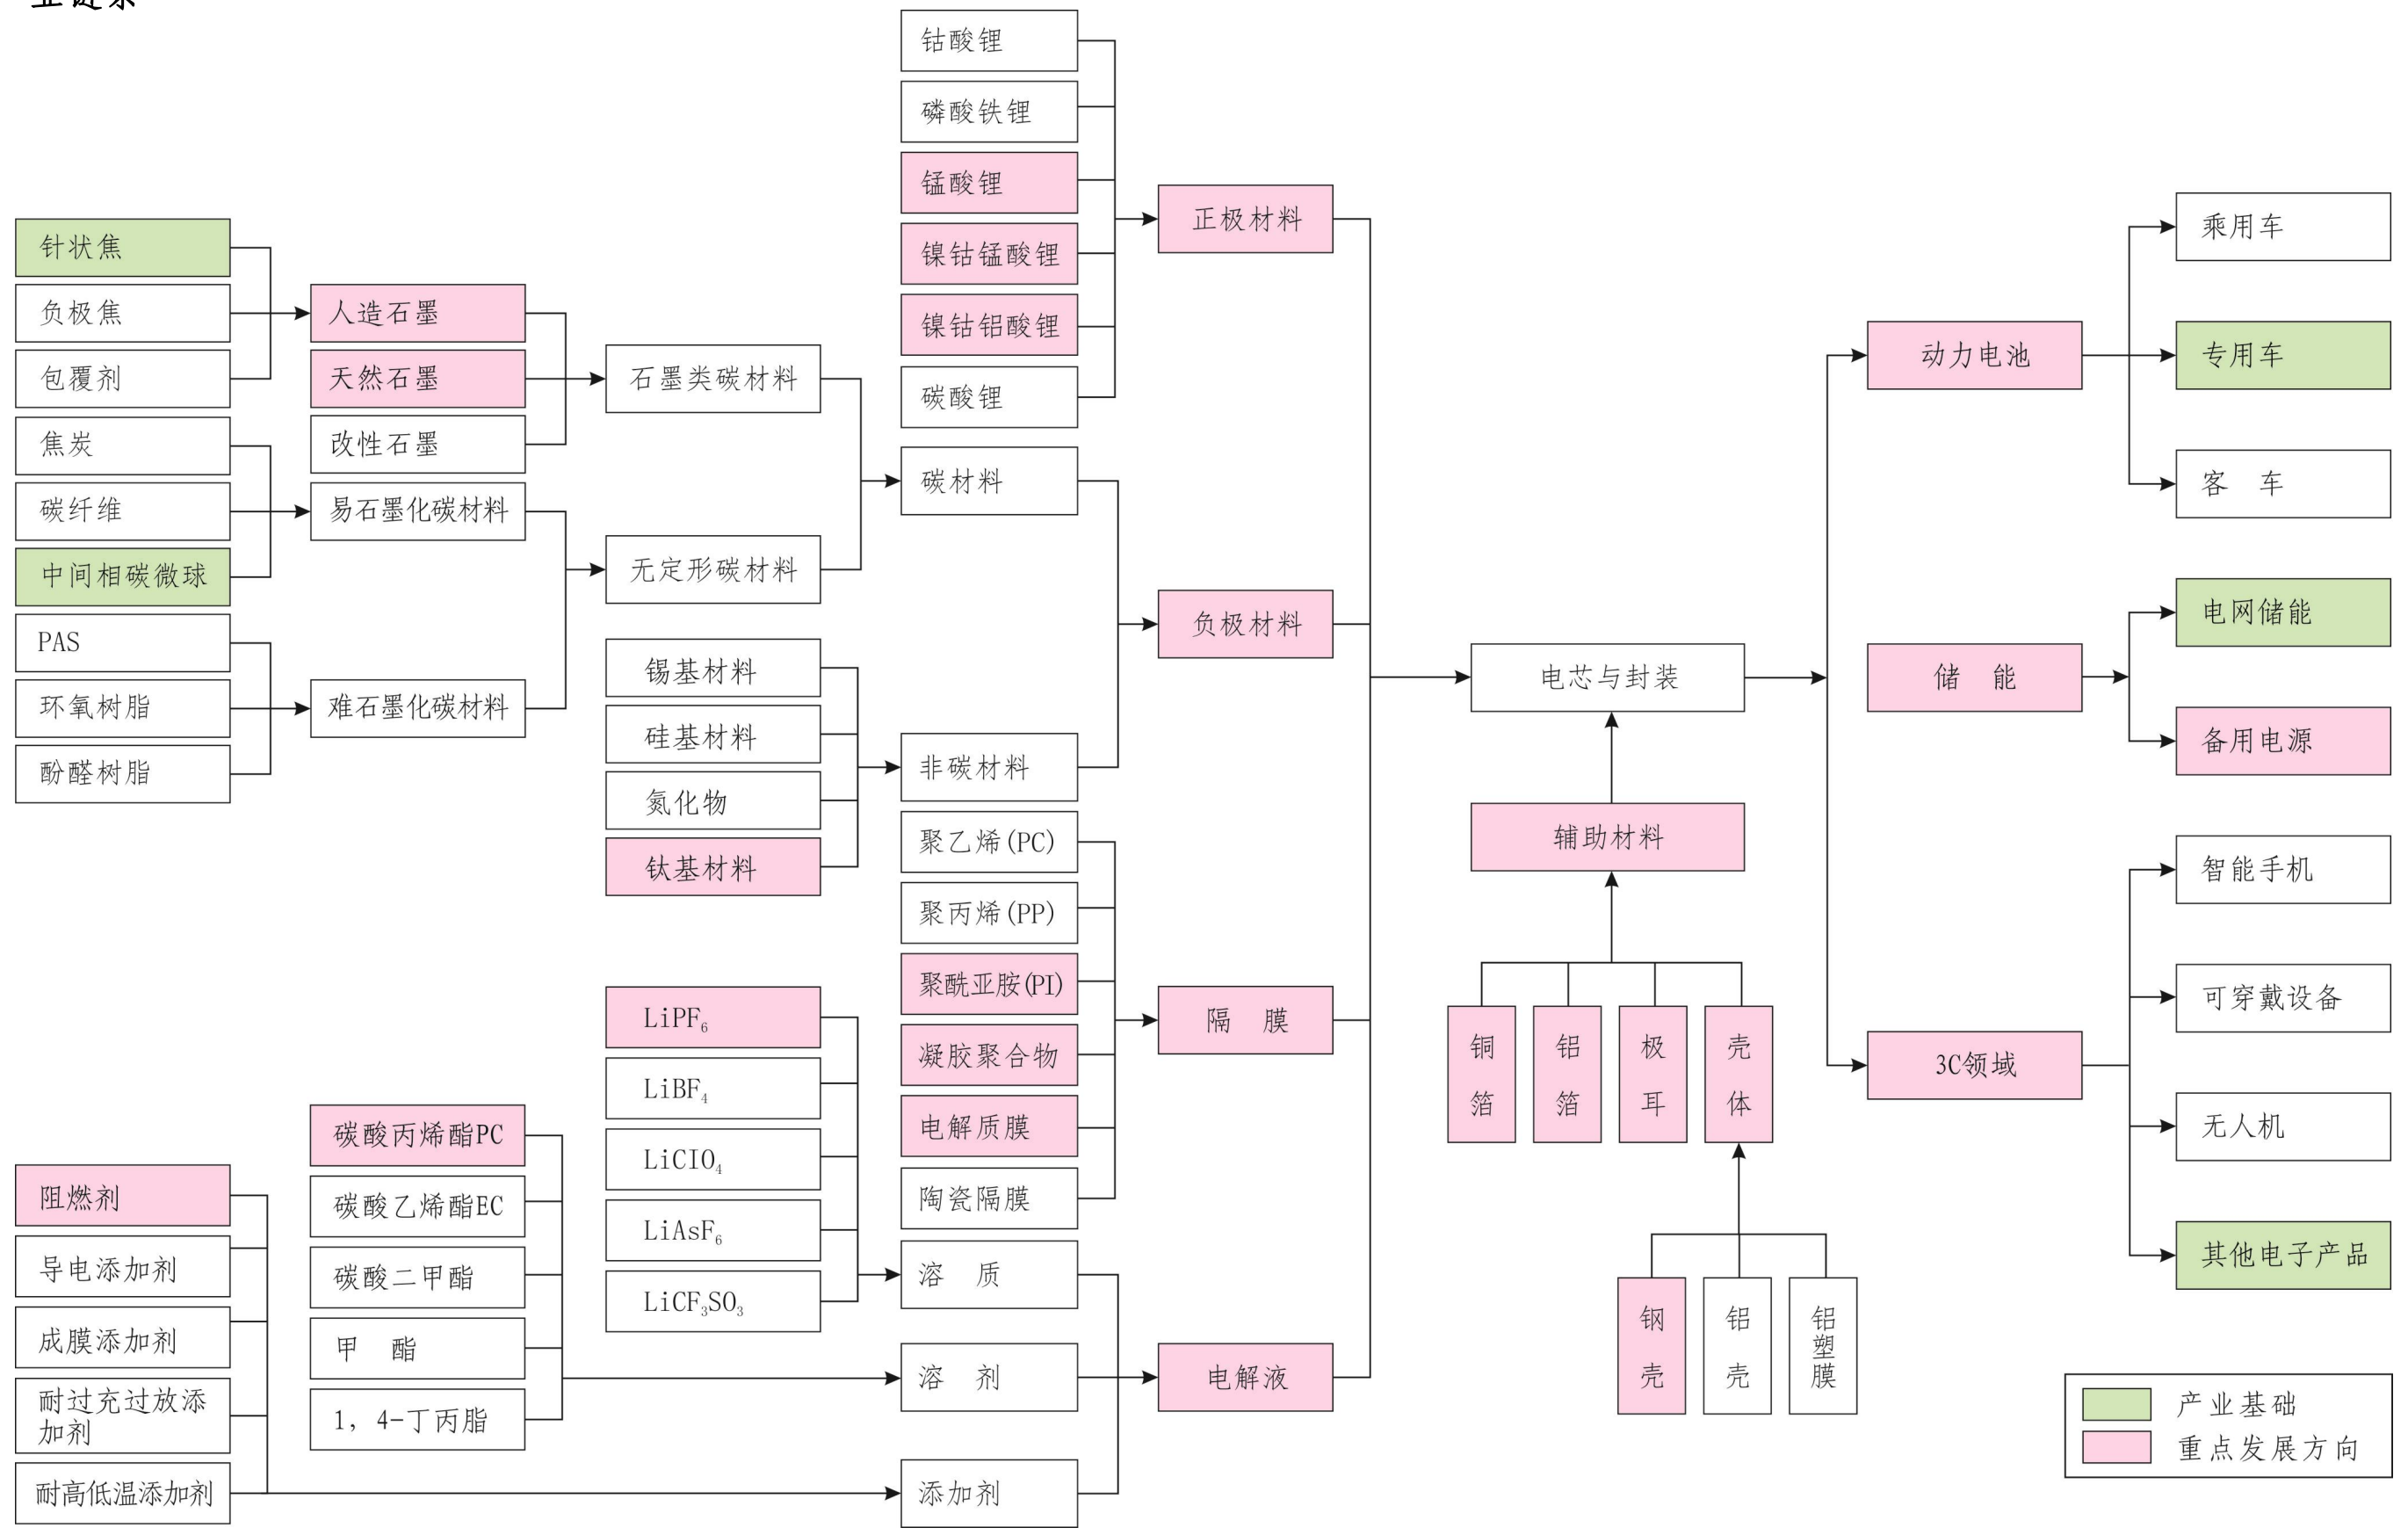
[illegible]

针状焦
负极焦
包覆剂
焦炭
碳纤维
中间相碳微球
PAS
环氧树脂
酚醛树脂

人造石墨
天然石墨
改性石墨
易石墨化碳材料
难石墨化碳材料

石墨类碳材料
无定形碳材料

锡基材料
硅基材料
氮化物
钛基材料

钴酸锂
磷酸铁锂
锰酸锂
镍钴锰酸锂
镍钴铝酸锂
碳酸锂

碳材料
非碳材料

正极材料
负极材料

聚乙烯(PC)
聚丙烯(PP)
聚酰亚胺(PI)
凝胶聚合物
电解质膜
陶瓷隔膜

隔　膜

$LiPF_6$
$LiBF_4$
$LiClO_4$
$LiAsF_6$
$LiCF_3SO_3$

碳酸丙烯酯PC
碳酸乙烯酯EC
碳酸二甲酯
甲　酯
1，4-丁丙脂

阻燃剂
导电添加剂
成膜添加剂
耐过充过放添加剂
耐高低温添加剂

溶　质
溶　剂
添加剂

电解液

电芯与封装
辅助材料
铜箔
铝箔
极耳
壳体
钢壳
铝壳
铝塑膜

动力电池
储　能
3C领域

乘用车
专用车
客　车
电网储能
备用电源
智能手机
可穿戴设备
无人机
其他电子产品

产业基础
重点发展方向